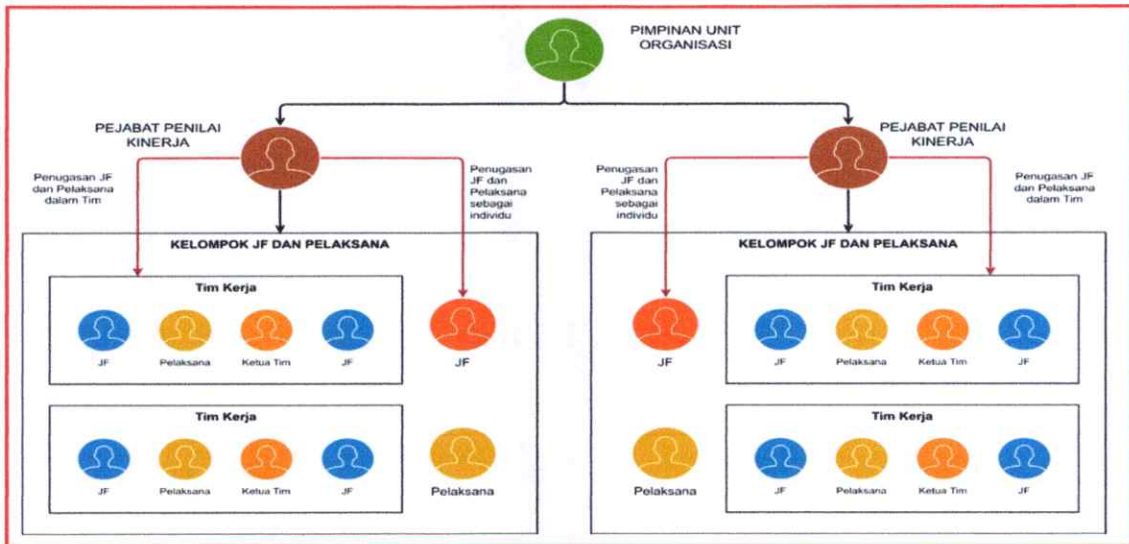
PIMPINAN UNIT ORGANISASI

PEJABAT PENILAI KINERJA

Penugasan JF dan Pelaksana dalam Tim

Penugasan JF dan Pelaksana sebagai individu

KELOMPOK JF DAN PELAKSANA

Tim Kerja

JF
Pelaksana
Ketua Tim
JF

JF

Tim Kerja

JF
Pelaksana
Ketua Tim
JF

Pelaksana

PEJABAT PENILAI KINERJA

Penugasan JF dan Pelaksana sebagai individu

Penugasan JF dan Pelaksana dalam Tim

KELOMPOK JF DAN PELAKSANA

JF

Tim Kerja

JF
Pelaksana
Ketua Tim
JF

Pelaksana

Tim Kerja

JF
Pelaksana
Ketua Tim
JF